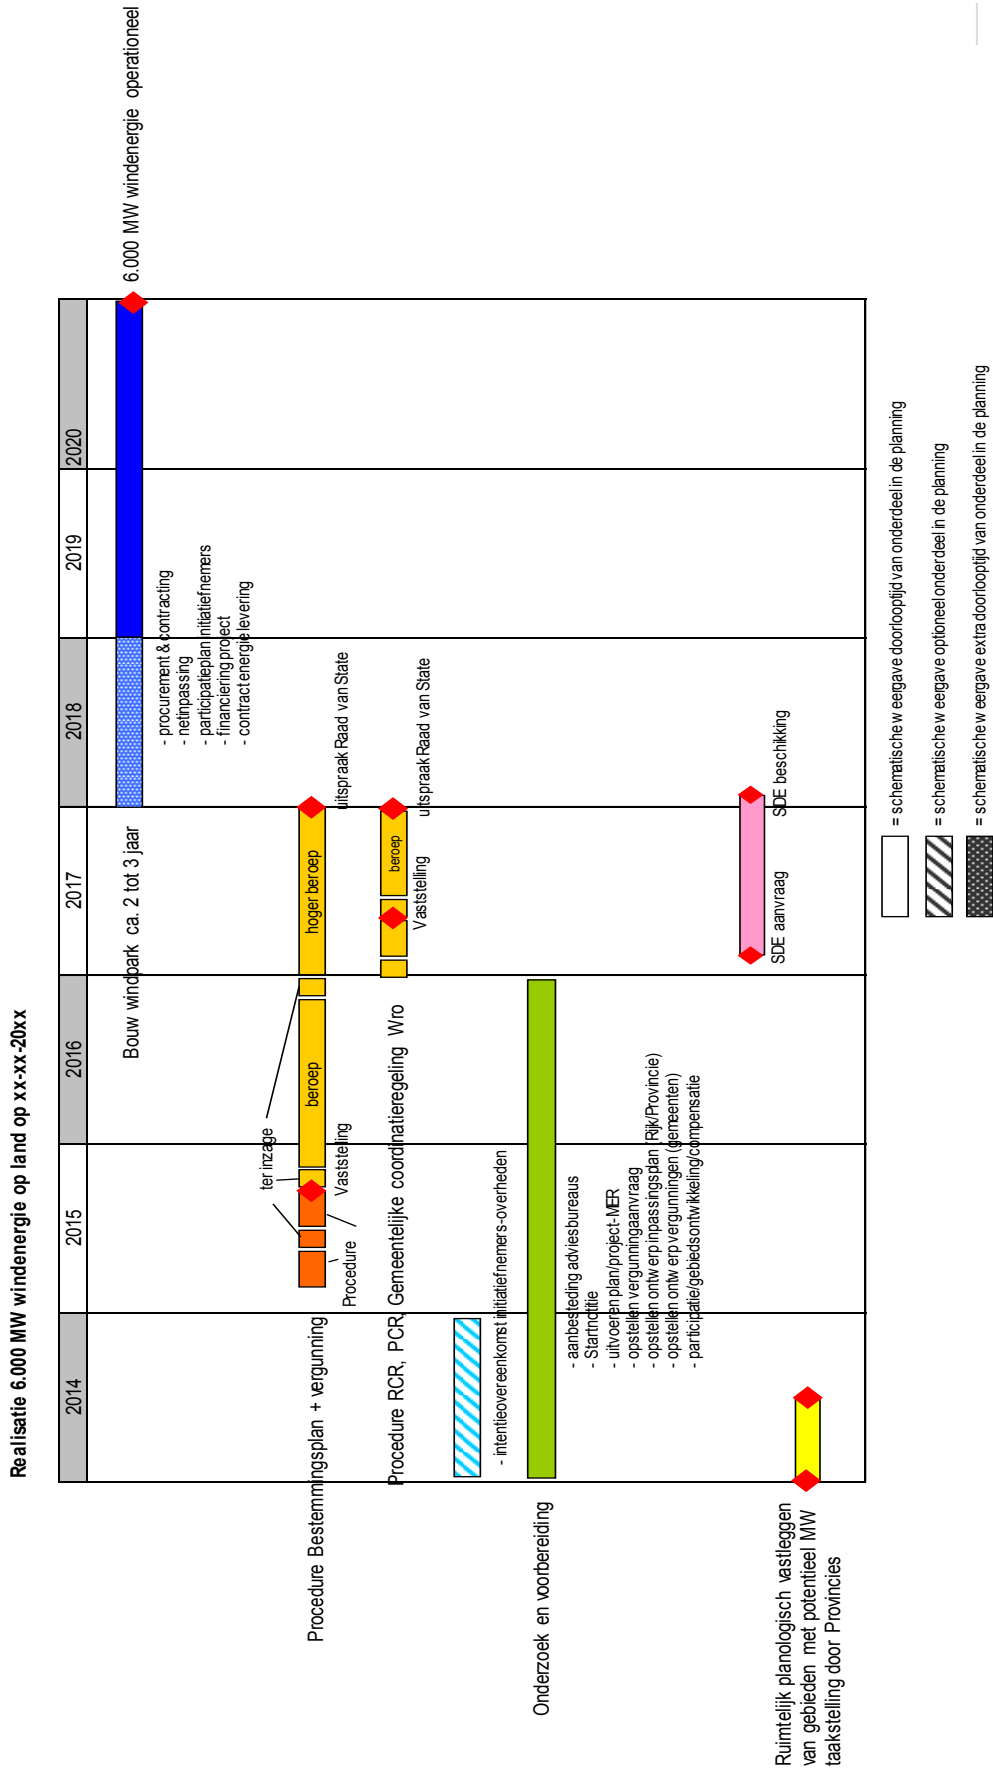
Realisatie 6.000 MW windenergie op land op xx-xx-20xx

| 2014 | 2015 | 2016 | 2017 | 2018 | 2019 | 2020 |
|---|---|---|---|---|---|---|

6.000 MW windenergie operationeel

Bouw windpark ca. 2 tot 3 jaar

- procurement & contracting
- netinpassing
- participatieplan initiatiefnemers
- financiering project
- contract energie levering

Procedure Bestemmingsplan + vergunning

ter inzage

Procedure

Vaststelling

beroep

hoger beroep

uitspraak Raad van State

Procedure RCR, PCR, Gemeentelijke coordinatieregeling Wro

Vaststelling

beroep

uitspraak Raad van State

- intentieovereenkomst initiatiefnemers-overheden

Onderzoek en voorbereiding

- aanbesteding adviesbureaus
- Startnotitie
- uitvoeren plan/project-MER
- opstellen vergunningaanvraag
- opstellen ontwerp inpassingsplan (Rijk/Provincie)
- opstellen ontwerp vergunningen (gemeenten)
- participatie/gebiedsontwikkeling/compensatie

SDE aanvraag

SDE beschikking

Ruimtelijk planologisch vastleggen van gebieden met potentieel MW taakstelling door Provincies

= schematische weergave doorlooptijd van onderdeel in de planning

= schematische weergave optioneel onderdeel in de planning

= schematische weergave extra doorlooptijd van onderdeel in de planning